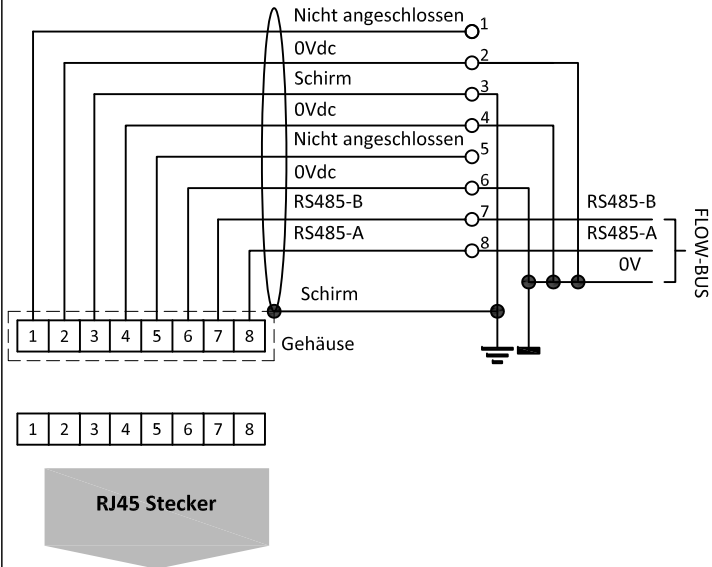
Nicht angeschlossen 1
0Vdc 2
Schirm 3
0Vdc 4
Nicht angeschlossen 5
0Vdc 6
RS485-B 7
RS485-A 8

RS485-B
RS485-A
0V
FLOW-BUS

Schirm

| 1 | 2 | 3 | 4 | 5 | 6 | 7 | 8 |
|---|---|---|---|---|---|---|---|

Gehäuse

| 1 | 2 | 3 | 4 | 5 | 6 | 7 | 8 |
|---|---|---|---|---|---|---|---|

RJ45 Stecker